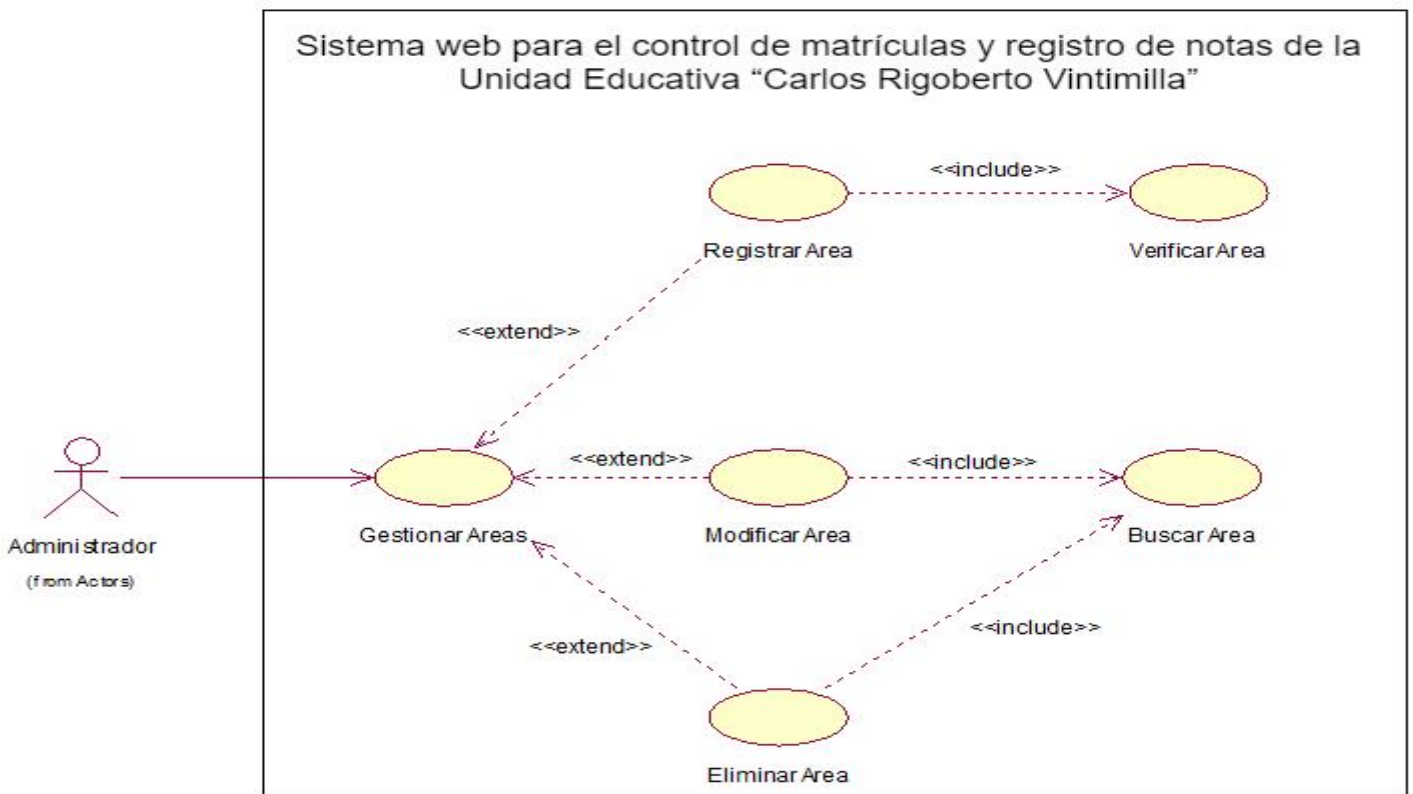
Sistema web para el control de matrículas y registro de notas de la Unidad Educativa “Carlos Rigoberto Vintimilla”

<<include>>

Registrar Area

Verificar Area

<<extend>>

Administrador
(from Actors)

<<extend>>

<<include>>

Gestionar Areas

Modificar Area

Buscar Area

<<extend>>

<<include>>

Eliminar Area